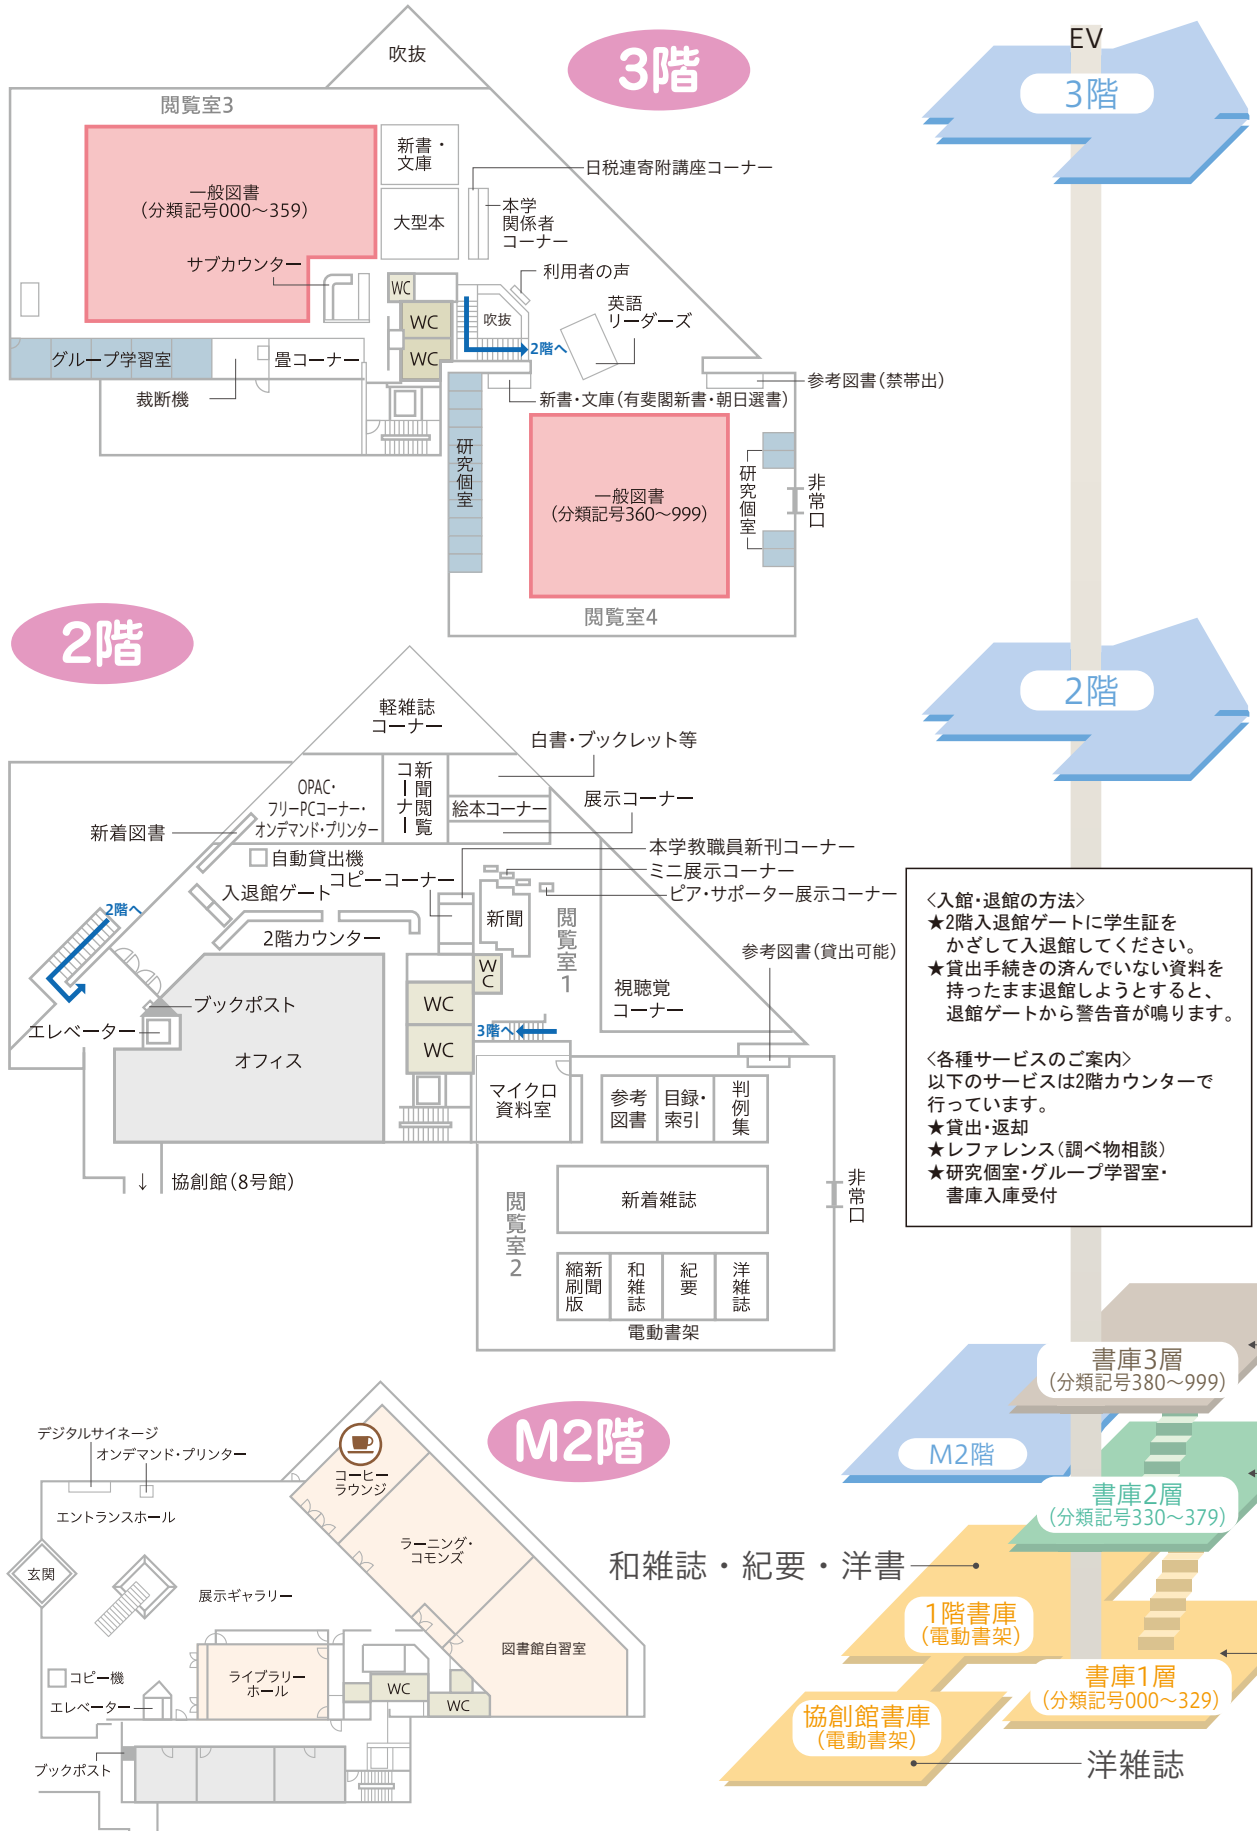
3階

EV

3階

吹抜

閲覧室3

一般図書
(分類記号000～359)

サブカウンター

新書・文庫

大型本

日税連寄附講座コーナー

本学関係者コーナー

利用者の声

WC

WC

WC

吹抜

2階へ

英語リーダーズ

グループ学習室

畳コーナー

裁断機

参考図書(禁帯出)

新書・文庫(有斐閣新書・朝日選書)

研究個室

一般図書
(分類記号360～999)

研究個室

非常口

閲覧室4

2階

2階

軽雑誌コーナー

白書・ブックレット等

OPAC・フリーPCコーナー・オンデマンド・プリンター

新聞閲覧コーナー

絵本コーナー

展示コーナー

新着図書

自動貸出機

本学教職員新刊コーナー

ミニ展示コーナー

入退館ゲート

コピーコーナー

ピア・サポーター展示コーナー

2階へ

新聞

閲覧室1

2階カウンター

参考図書(貸出可能)

WC

WC

視聴覚コーナー

ブックポスト

WC

エレベーター

3階へ

オフィス

マイクロ資料室

参考図書

目録・索引

判例集

↓ 協創館(8号館)

閲覧室2

新着雑誌

非常口

縮刷版
新聞

和雑誌

紀要

洋雑誌

電動書架

〈入館・退館の方法〉
★2階入退館ゲートに学生証をかざして入退館してください。
★貸出手続きの済んでいない資料を持ったまま退館しようとすると、退館ゲートから警告音が鳴ります。

〈各種サービスのご案内〉
以下のサービスは2階カウンターで行っています。
★貸出・返却
★レファレンス(調べ物相談)
★研究個室・グループ学習室・書庫入庫受付

M2階

デジタルサイネージ
オンデマンド・プリンター

コーヒーラウンジ

エントランスホール

ラーニング・コモンズ

玄関

展示ギャラリー

図書館自習室

コピー機

ライブラリーホール

WC

WC

エレベーター

ブックポスト

書庫3層
(分類記号380～999)

M2階

書庫2層
(分類記号330～379)

和雑誌・紀要・洋書

1階書庫
(電動書架)

書庫1層
(分類記号000～329)

協創館書庫
(電動書架)

洋雑誌